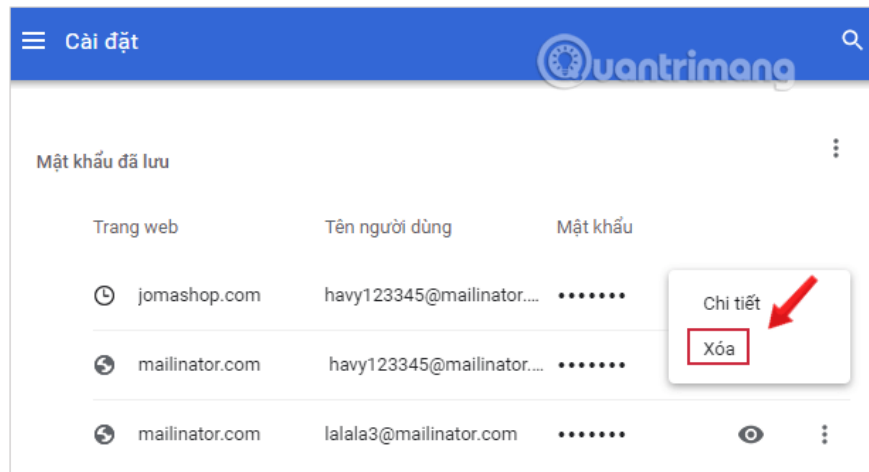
Cài đặt

uantrimang

Mật khẩu đã lưu

| Trang web | Tên người dùng | Mật khẩu |
|---|---|---|
| jomashop.com | havy123345@mailinator.... | ••••••• |
| mailinator.com | havy123345@mailinator.... | ••••••• |
| mailinator.com | lalala3@mailinator.com | ••••••• |

Chi tiết
Xóa